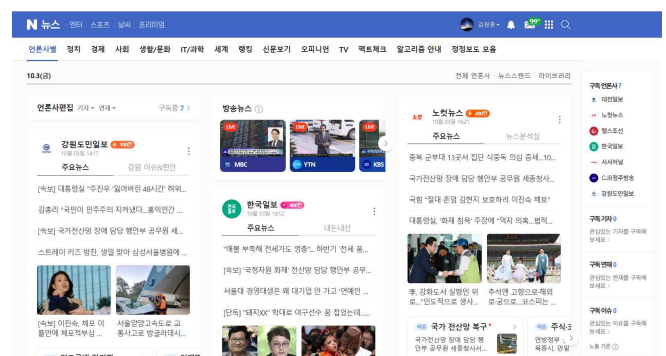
N 뉴스 엔터 스포츠 날씨 프리미엄

김병준 99+

언론사별 정치 경제 사회 생활/문화 IT/과학 세계 랭킹 신문보기 오피니언 TV 팩트체크 알고리즘 안내 정정보도 모음

10.3(금)

전체 언론사 뉴스스탠드 라이브러리

언론사편집 기자 연재

구독중 7

강원도민일보 구독

10월 03일 14:17

주요뉴스 강원 이슈&현안

[속보] 대통령실 "주진우 '잃어버린 48시간' 허위...

김종연 "국민이 민주주의 지켜냈다...홍익인간 ...

[속보] 국가전산망 장애 담당 행안부 공무원 세종청사...

스트레이 키즈 방찬, 생일 맞아 삼성서울병원에 ...

[속보] 이진숙, 체포 이틀만에 제포적부심 ...

서울판알고사도로 교통사고로 병원하...

방송뉴스

LIVE MBC

LIVE YTN

LIVE KBS

한국일보 구독

10월 03일 16:12

주요뉴스 내돈내산

"애봉 후쿠와 천새가도 명종"... 하반기 '전세 품...

[속보] '국정자원 화재' 전산망 담당 행안부 공무...

서울대 경영대생은 왜 대기업 안 가고 '연예인 ...

[단독] "돼지XX" 하대로 여구선수 꿈 접었는데,...

노컷뉴스 구독

10월 03일 14:17

주요뉴스 뉴스분석실

충북 군부대 13곳서 집단 식중독 의심 증세...10...

국가전산망 장애 담당 행안부 공무원 세종청사...

국힘 "필대 존엄 김현지 보호하려 이진숙 체포"

대통령실, '화재 침묵' 주장에 "억지 의혹...법적...

李, 강화도서 실향민 위로..."인도적으로 생사...

추석맞 고향으로 떠나는 ...로 귀성...

국가 전산망 복구

국가전산망 장애 담당 행안부 공무원 세종청사...

주식

구독언론사 7

대전일보

노컷뉴스

헬스조선

한국일보

시사저널

CJB청주방송

강원도민일보

구독기자 0

관심있는 기자를 구독해 보세요 >

구독연재 0

관심있는 연재를 구독해 보세요 >

구독이슈 0

관심있는 이슈를 구독해 보세요 >

노출 기준